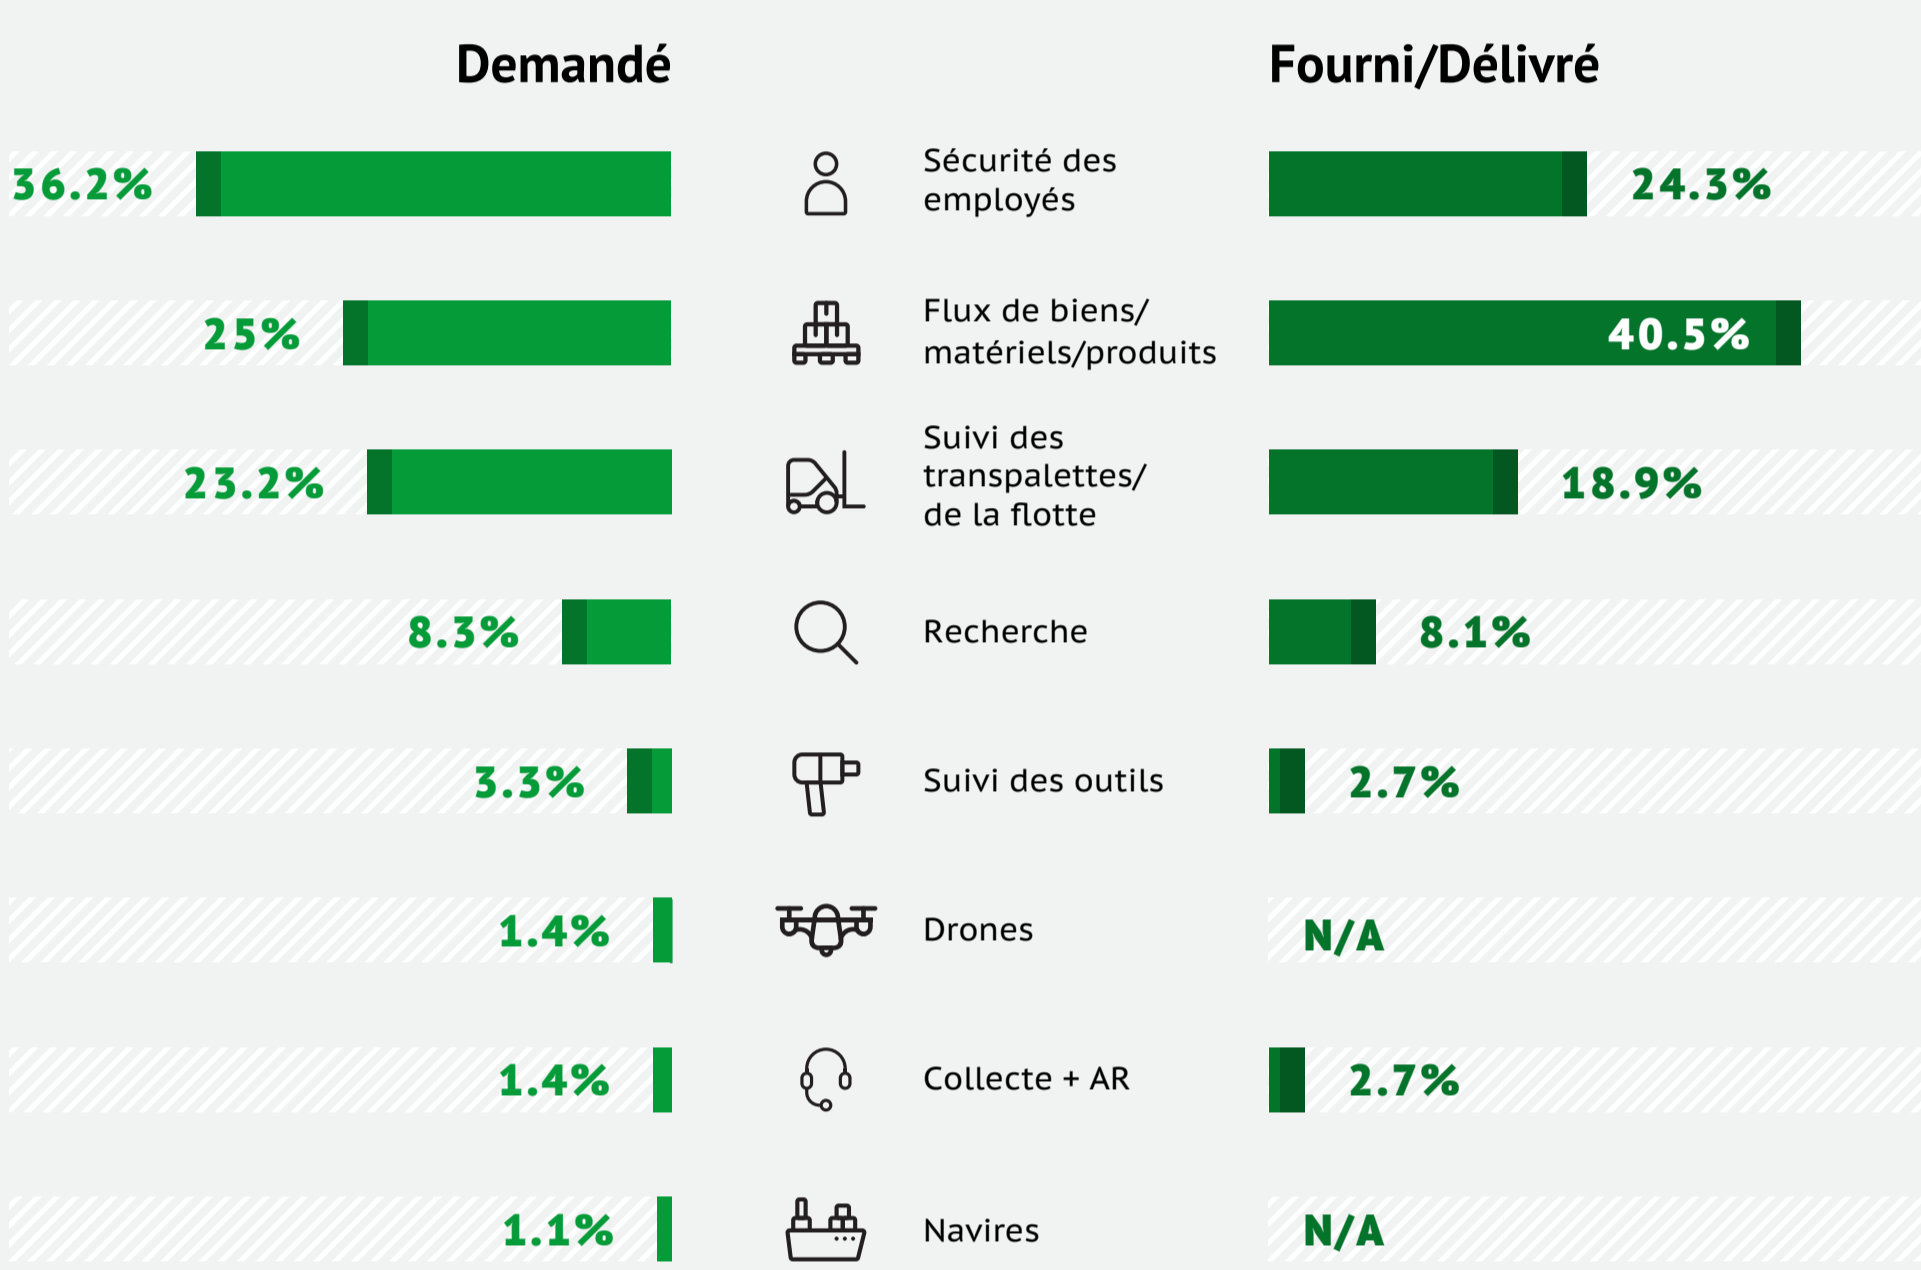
| Demandé | | Fourni/Délivré |
|---|---|---|
| 36.2% | Sécurité des employés | 24.3% |
| 25% | Flux de biens/ matériels/produits | 40.5% |
| 23.2% | Suivi des transpalettes/ de la flotte | 18.9% |
| 8.3% | Recherche | 8.1% |
| 3.3% | Suivi des outils | 2.7% |
| 1.4% | Drones | N/A |
| 1.4% | Collecte + AR | 2.7% |
| 1.1% | Navires | N/A |